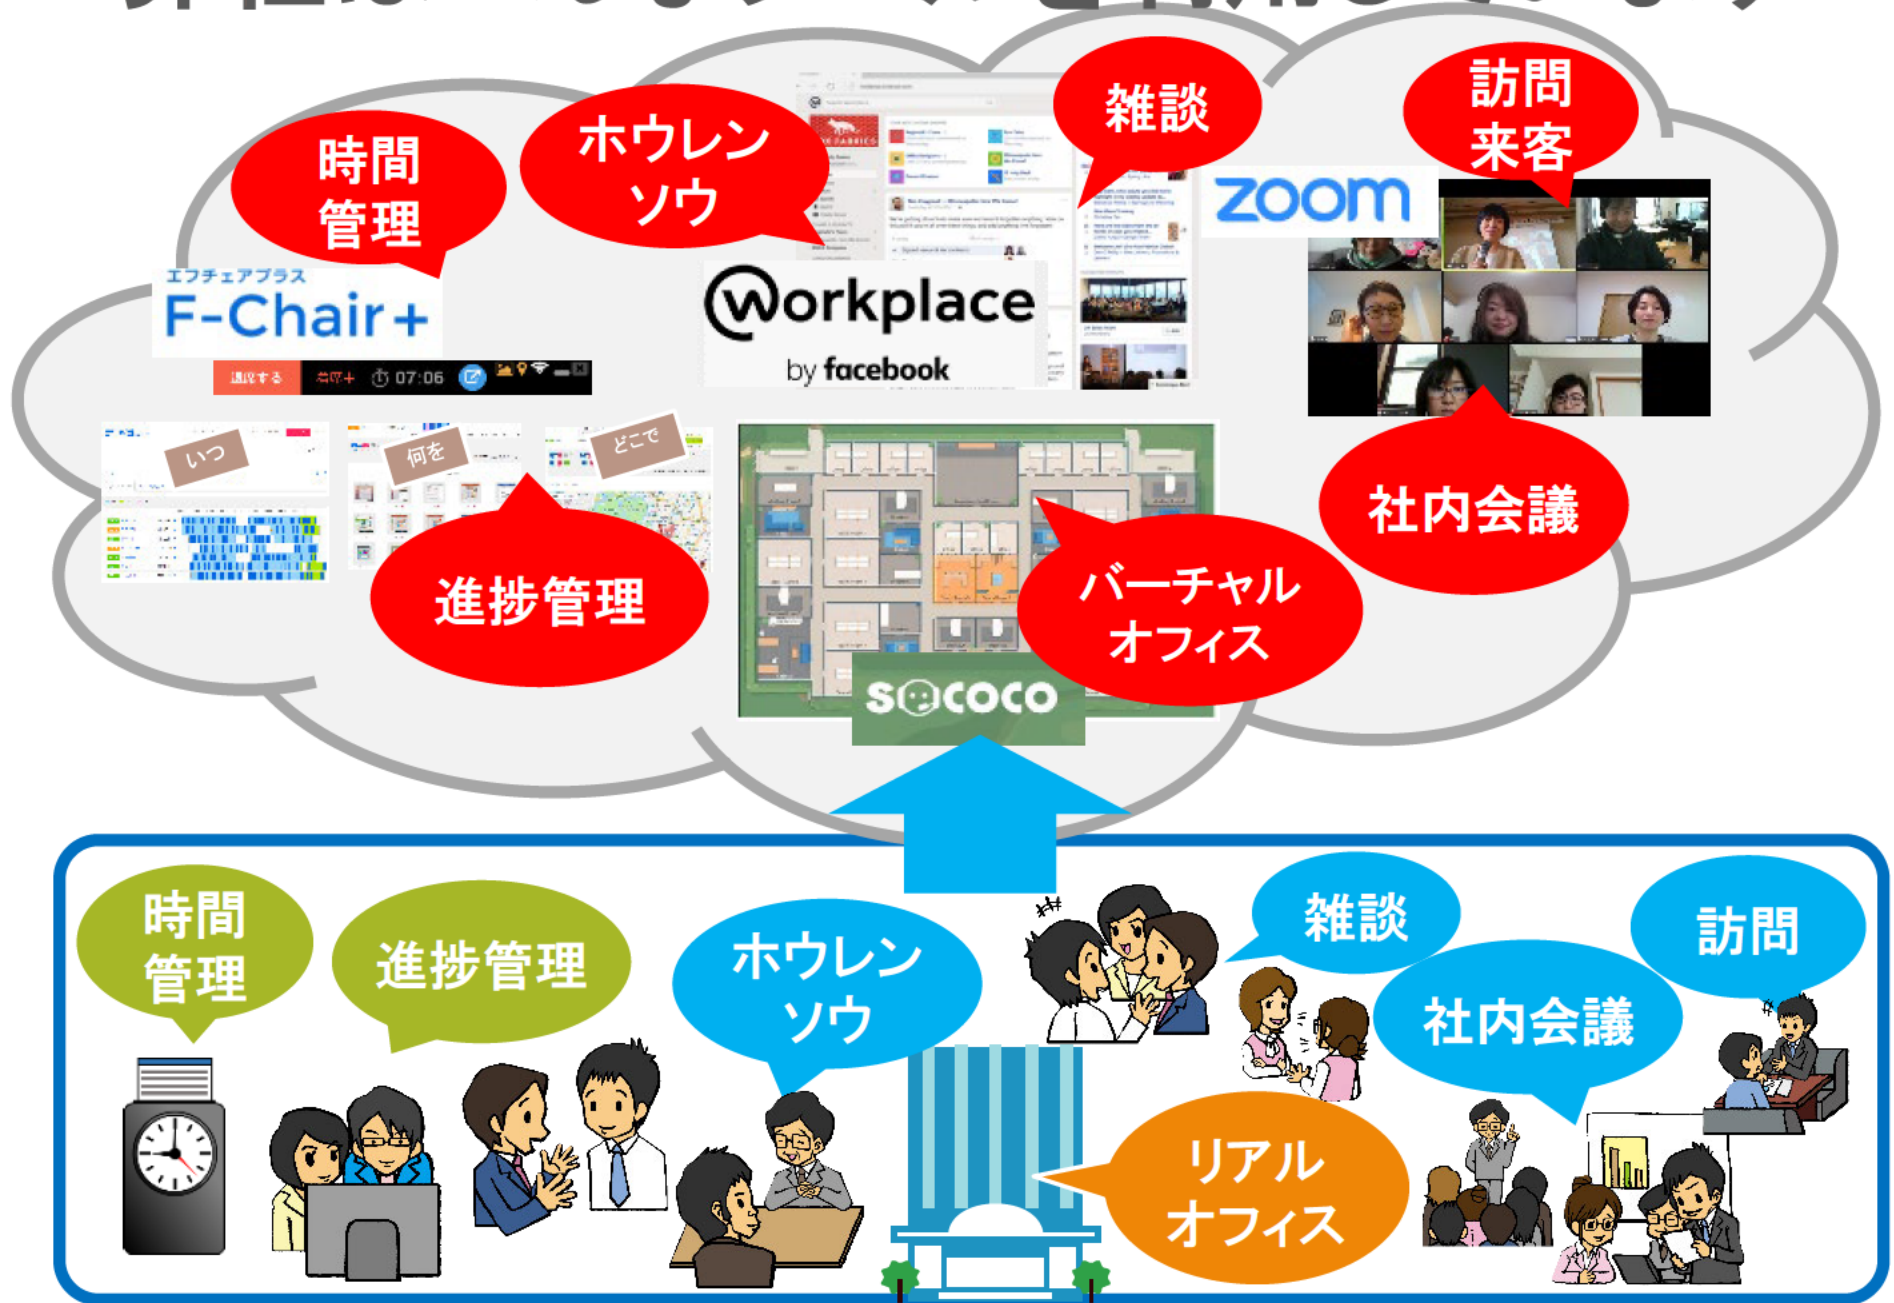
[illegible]

時間管理

ホウレンソウ

雑談

訪問来客

エフチェアプラス
F-Chair+

退席する
07:06

workplace
by facebook

zoom

いつ

何を

どこで

進捗管理

バーチャルオフィス

社内会議

sococo

時間管理

進捗管理

ホウレンソウ

雑談

訪問

社内会議

リアルオフィス